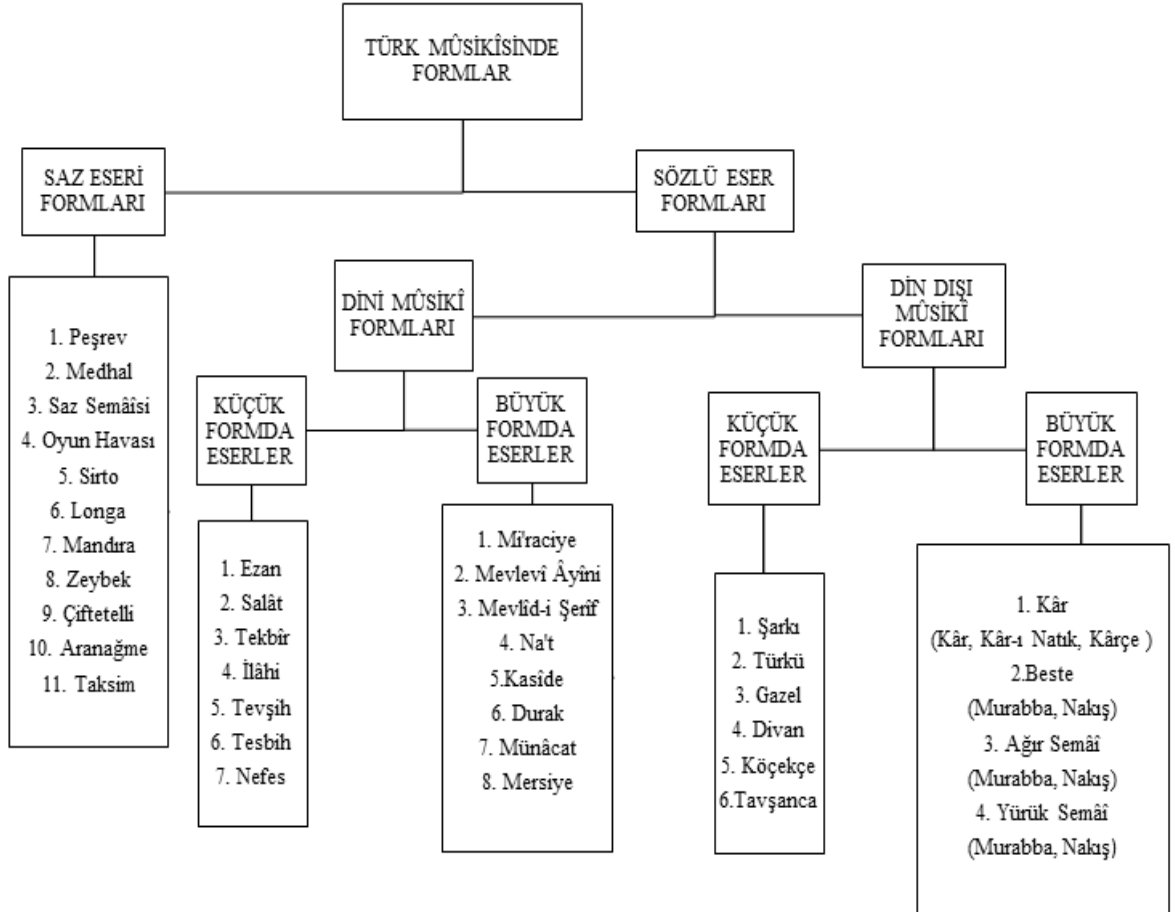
TÜRK MÛSİKÎSİNDE FORMLAR

SAZ ESERİ FORMLARI

SÖZLÜ ESER FORMLARI

1. Peşrev
2. Medhal
3. Saz Semâisi
4. Oyun Havası
5. Sirto
6. Longa
7. Mandıra
8. Zeybek
9. Çiftetelli
10. Aranağme
11. Taksim

DİNİ MÛSİKÎ FORMLARI

DİN DIŞI MÛSİKÎ FORMLARI

KÜÇÜK FORMDA ESERLER

1. Ezan
2. Salât
3. Tekbîr
4. İlâhi
5. Tevşih
6. Tesbih
7. Nefes

BÜYÜK FORMDA ESERLER

1. Mi'raciye
2. Mevlevî Âyîni
3. Mevlîd-i Şerif
4. Na't
5.Kasîde
6. Durak
7. Münâcat
8. Mersiye

KÜÇÜK FORMDA ESERLER

1. Şarkı
2. Türkü
3. Gazel
4. Divan
5. Köçekçe
6.Tavşanca

BÜYÜK FORMDA ESERLER

1. Kâr
(Kâr, Kâr-ı Natık, Kârçe )
2.Beste
(Murabba, Nakış)
3. Ağır Semâî
(Murabba, Nakış)
4. Yürük Semâî
(Murabba, Nakış)